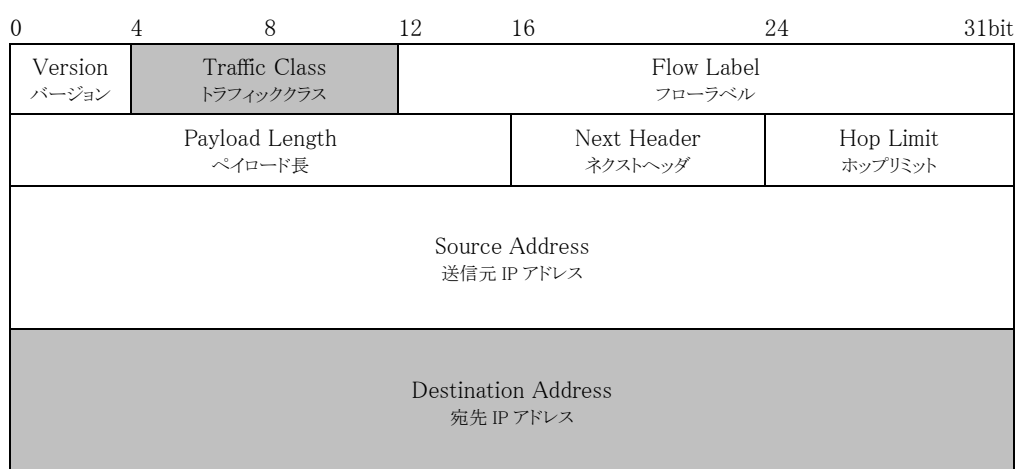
0 4 8 12 16 24 31bit

| Version バージョン | Traffic Class トラフィッククラス | Flow Label フローラベル | |
|---|---|---|---|
| Payload Length ペイロード長 | | Next Header ネクストヘッダ | Hop Limit ホップリミット |

Source Address
送信元 IP アドレス

Destination Address
宛先 IP アドレス